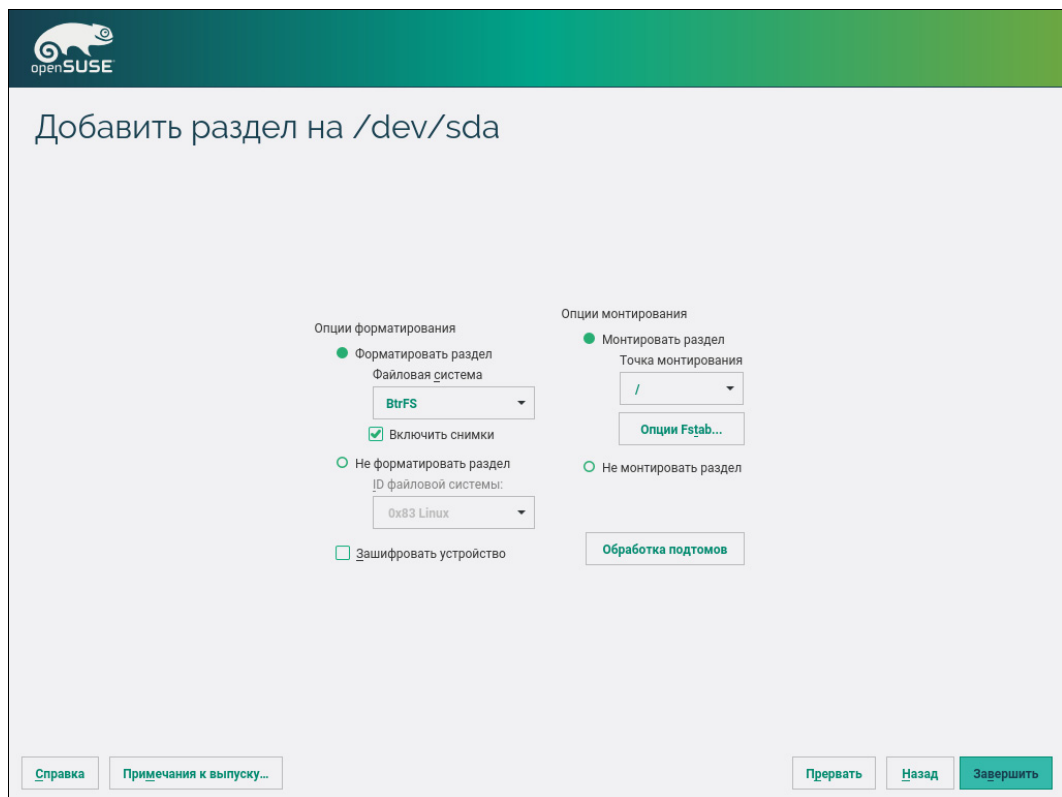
openSUSE

Добавить раздел на /dev/sda

Опции форматирования

Форматировать раздел

Файловая система

BtrFS

Включить снимки

Не форматировать раздел

ID файловой системы:

0x83 Linux

Зашифровать устройство

Опции монтирования

Монтировать раздел

Точка монтирования

/

Опции Fstab...

Не монтировать раздел

Обработка подтомов

Справка

Примечания к выпуску...

Прервать

Назад

Завершить